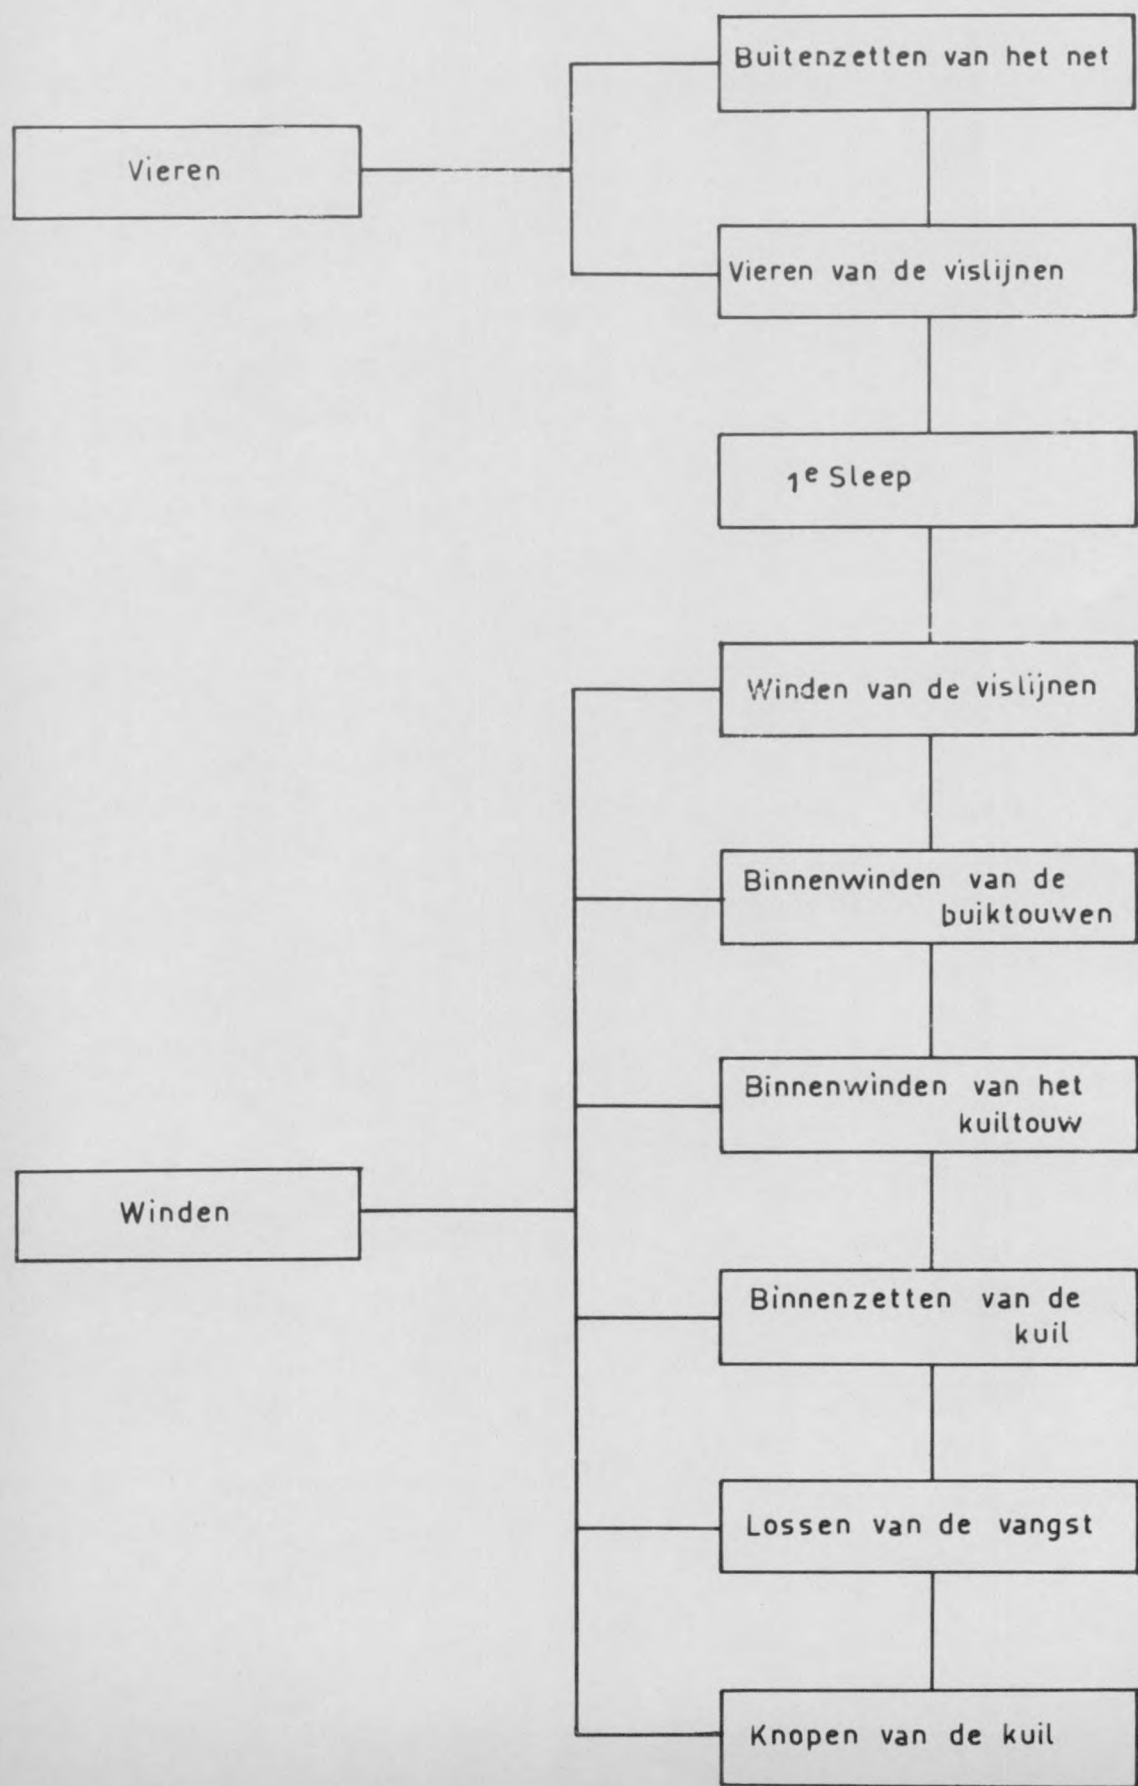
Vieren

Buitenzetten van het net

Vieren van de vislijnen

$1^e$ Sleep

Winden

Winden van de vislijnen

Binnenwinden van de buiktouwen

Binnenwinden van het kuiltouw

Binnenzetten van de kuil

Lossen van de vangst

Knopen van de kuil